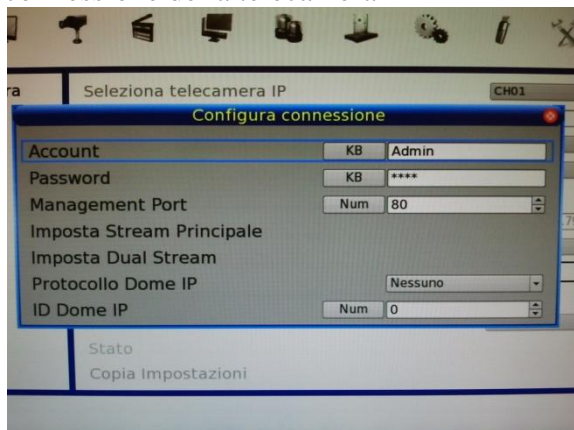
ra

Seleziona telecamera IP

CH01

Configura connessione

Account KB Admin

Password KB ****

Management Port Num 80

Imposta Stream Principale

Imposta Dual Stream

Protocollo Dome IP Nessuno

ID Dome IP Num 0

Stato

Copia Impostazioni